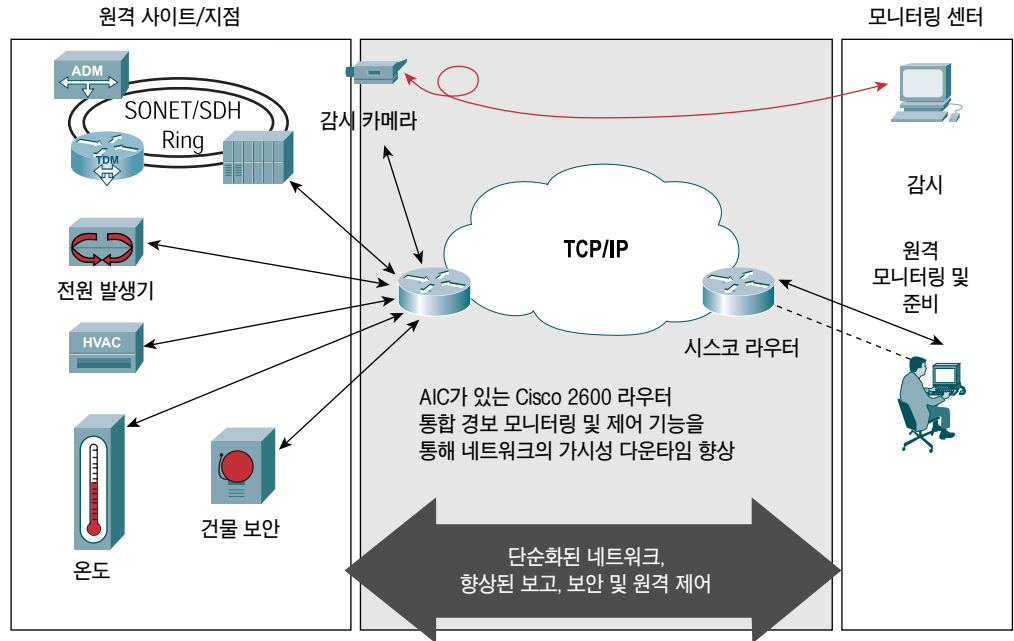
원격 사이트/지점

ADM

SONET/SDH Ring

TDM

전원 발생기

HVAC

온도

건물 보안

감시 카메라

TCP/IP

시스코 라우터

AIC가 있는 Cisco 2600 라우터 통합 경보 모니터링 및 제어 기능을 통해 네트워크의 가시성 다운타임 향상

단순화된 네트워크, 향상된 보고, 보안 및 원격 제어

모니터링 센터

감시

원격 모니터링 및 준비